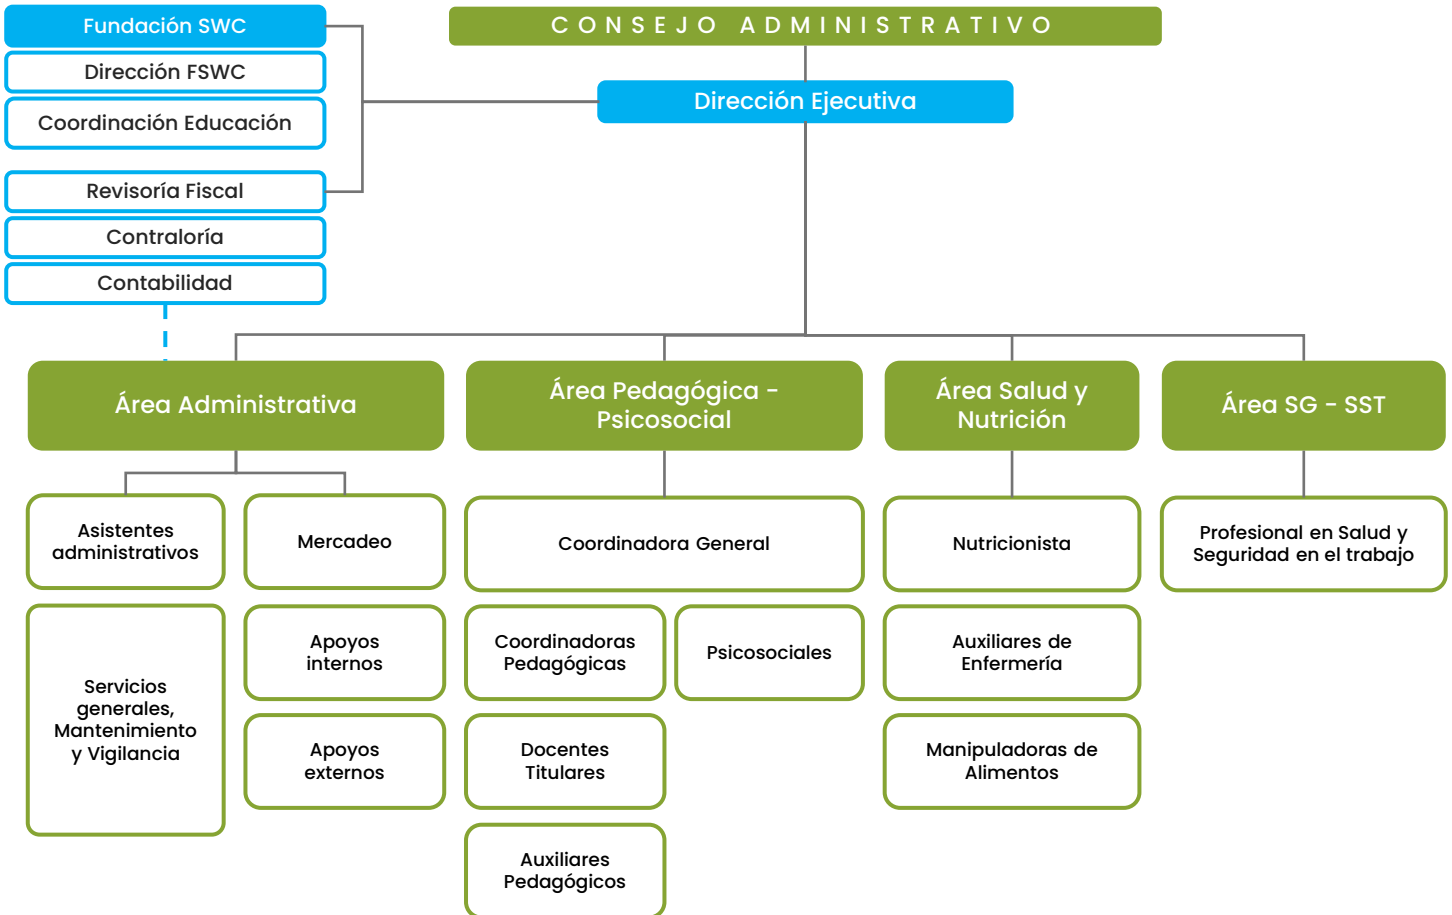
Fundación SWC
Dirección FSWC
Coordinación Educación
Revisoría Fiscal
Contraloría
Contabilidad

CONSEJO ADMINISTRATIVO
Dirección Ejecutiva

Área Administrativa
Asistentes administrativos
Mercadeo
Servicios generales, Mantenimiento y Vigilancia
Apoyos internos
Apoyos externos

Área Pedagógica - Psicosocial
Coordinadora General
Coordinadoras Pedagógicas
Psicosociales
Docentes Titulares
Auxiliares Pedagógicos

Área Salud y Nutrición
Nutricionista
Auxiliares de Enfermería
Manipuladoras de Alimentos

Área SG - SST
Profesional en Salud y Seguridad en el trabajo